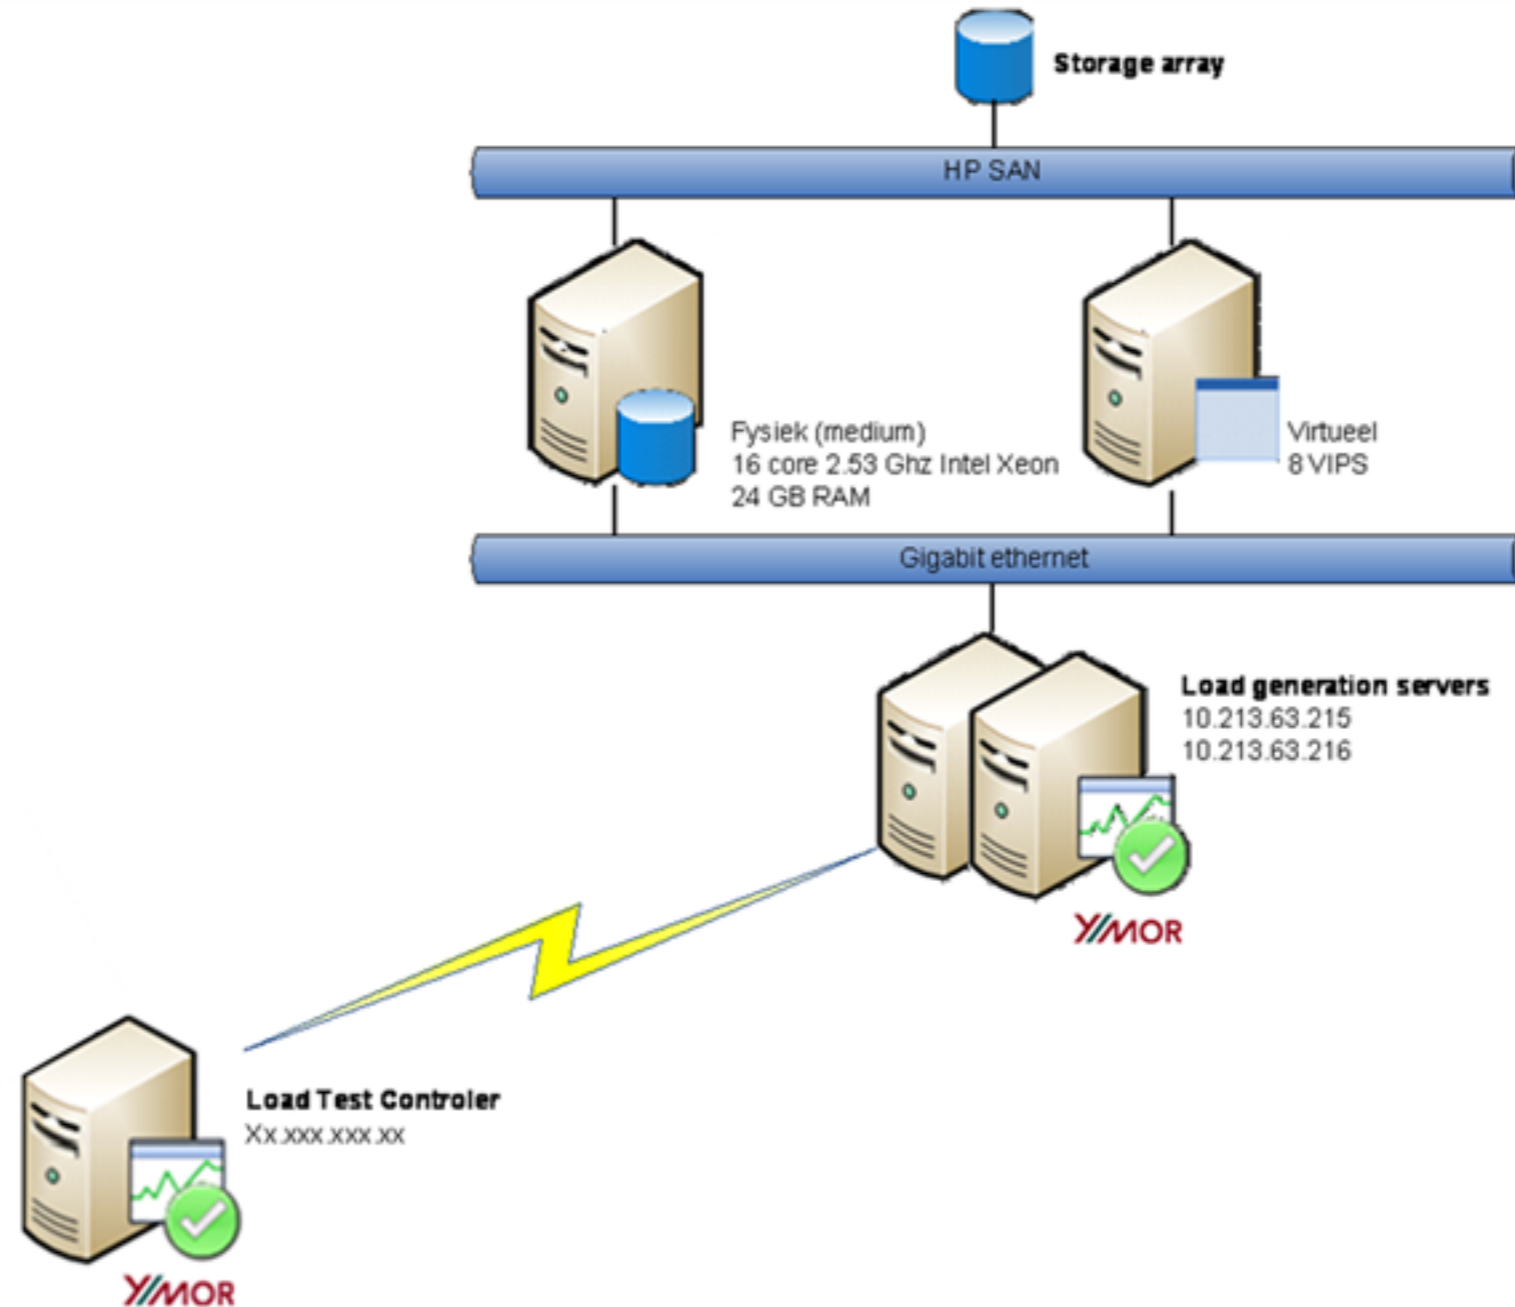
Storage array

HP SAN

Fysiek (medium)
16 core 2.53 Ghz Intel Xeon
24 GB RAM

Virtueel
8 VIPS

Gigabit ethernet

Load generation servers
10.213.63.215
10.213.63.216

YMOR

Load Test Controler
Xx.xxx.xxx.xx

YMOR